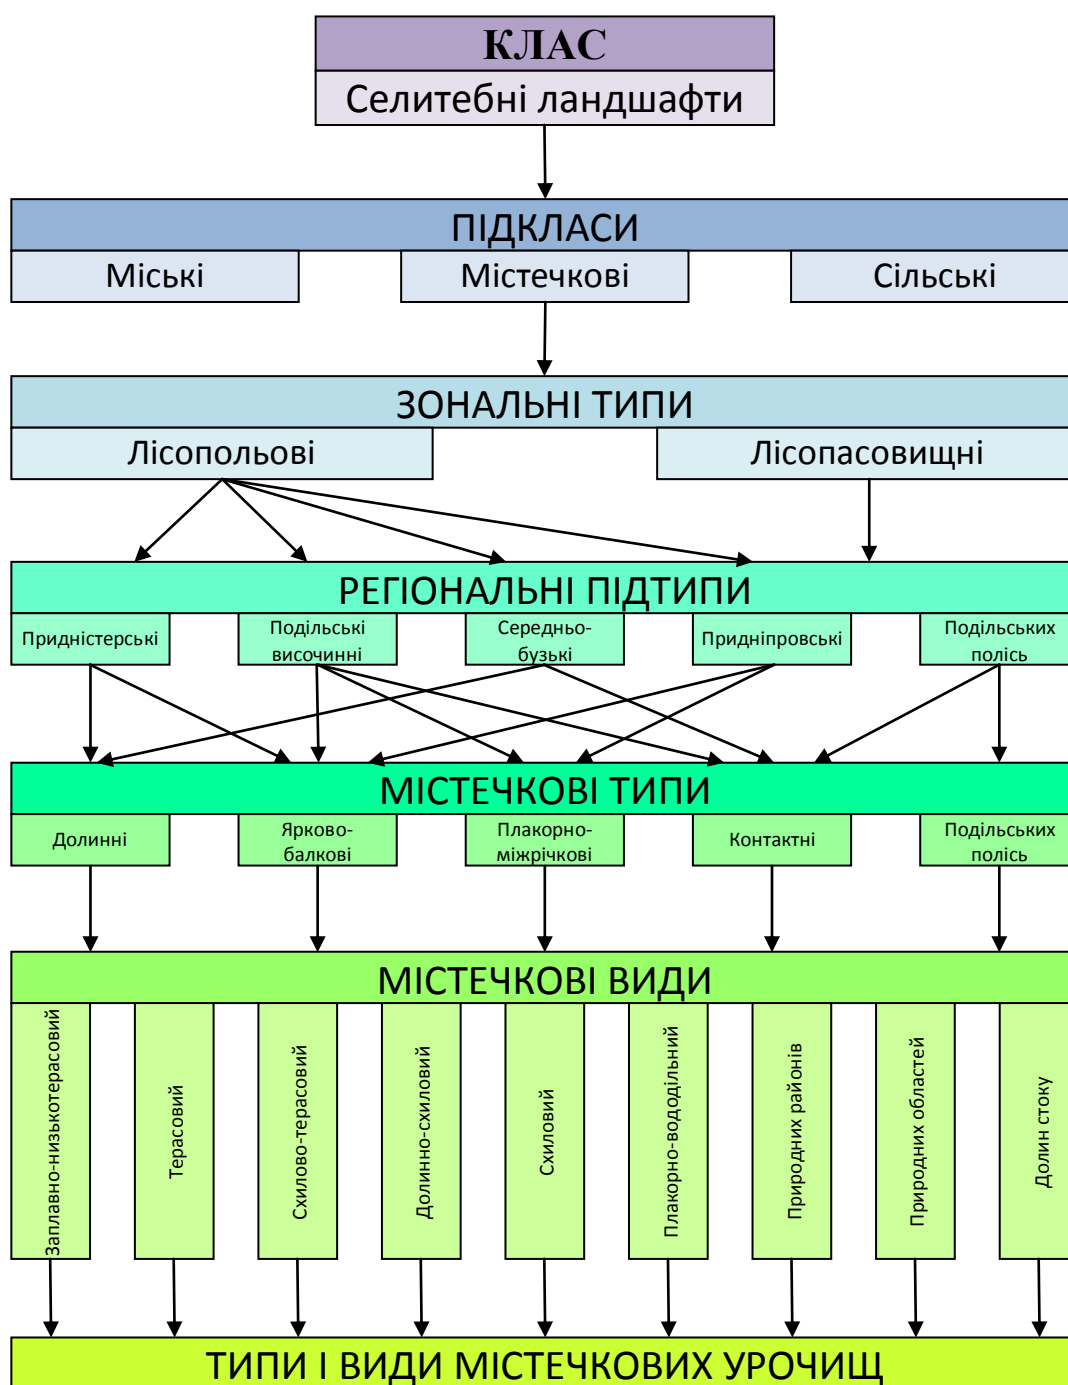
КЛАС
Селитебні ландшафти

ПІДКЛАСИ
Міські
Містечкові
Сільські

ЗОНАЛЬНІ ТИПИ
Лісопольові
Лісопасовищні

РЕГІОНАЛЬНІ ПІДТИПИ
Придністерські
Подільські височинні
Середньо-бузькі
Придніпровські
Подільських полісь

МІСТЕЧКОВІ ТИПИ
Долинні
Ярково-балкові
Плакорно-міжрічкові
Контактні
Подільських полісь

МІСТЕЧКОВІ ВИДИ
Заплавно-низькотерасовий
Терасовий
Схилово-терасовий
Долинно-схиловий
Схиловий
Плакорно-вододільний
Природних районів
Природних областей
Долин стоку

ТИПИ І ВИДИ МІСТЕЧКОВИХ УРОЧИЩ